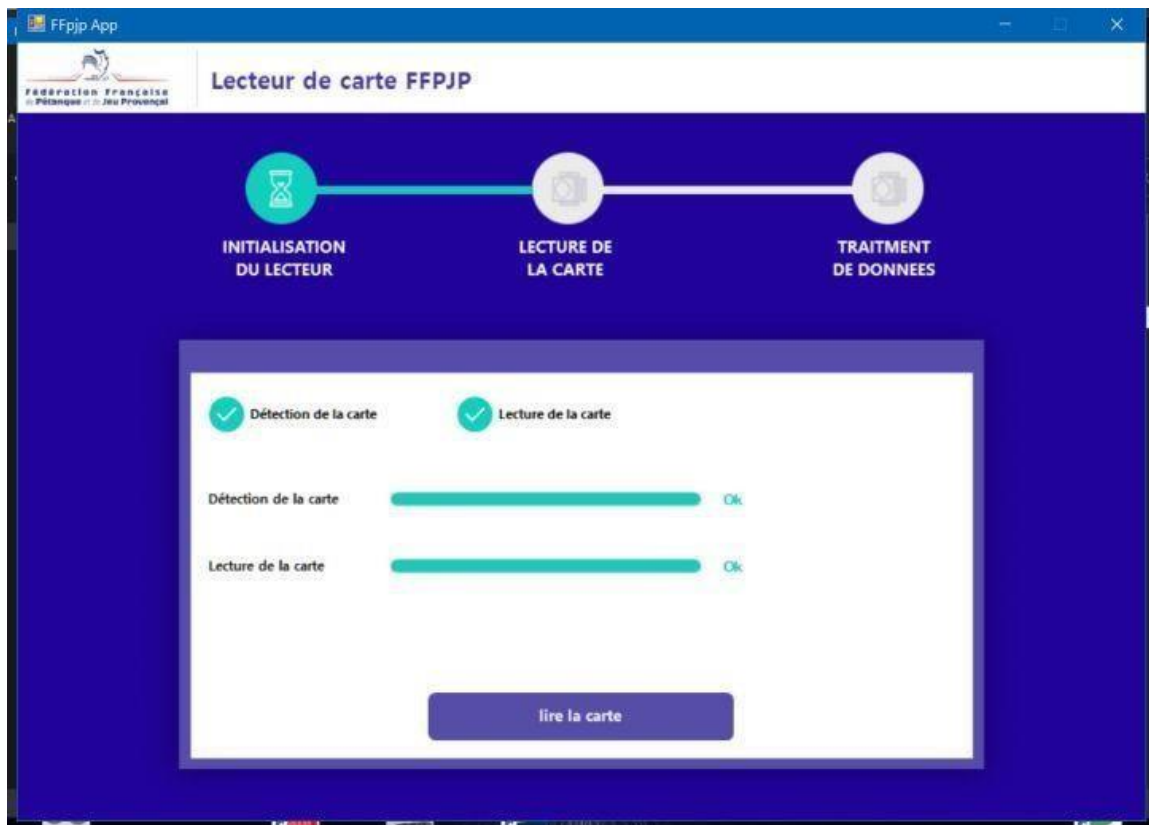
FFpjp App

Fédération Française de Pétanque et de Jeu Provençal

Lecteur de carte FFPJP

INITIALISATION DU LECTEUR

LECTURE DE LA CARTE

TRAITMENT DE DONNEES

Détection de la carte

Lecture de la carte

Détection de la carte

Ok

Lecture de la carte

Ok

lire la carte